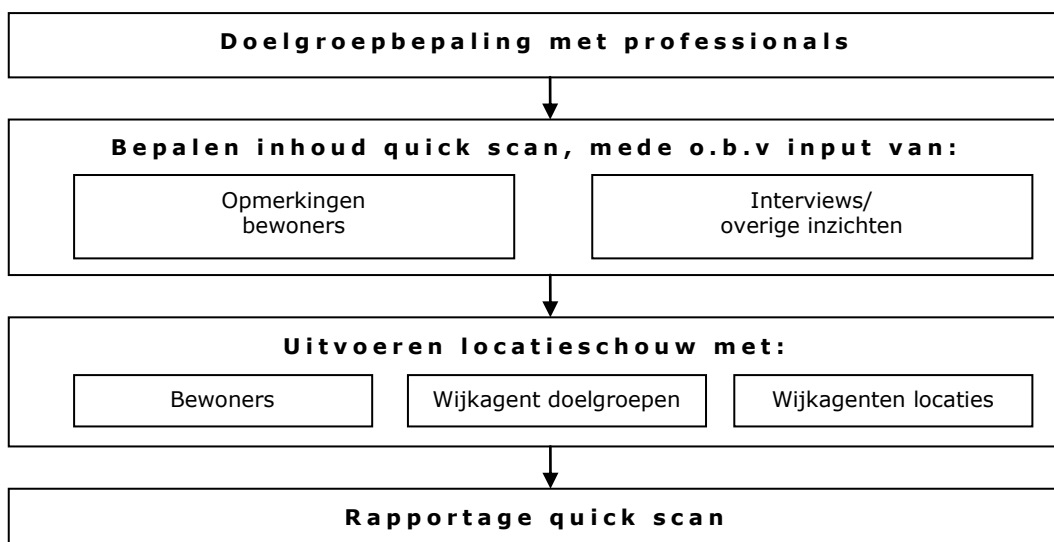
Doelgroepbepaling met professionals

Bepalen inhoud quick scan, mede o.b.v input van:

Opmerkingen bewoners

Interviews/ overige inzichten

Uitvoeren locatieschouw met:

Bewoners

Wijkagent doelgroepen

Wijkagenten locaties

Rapportage quick scan